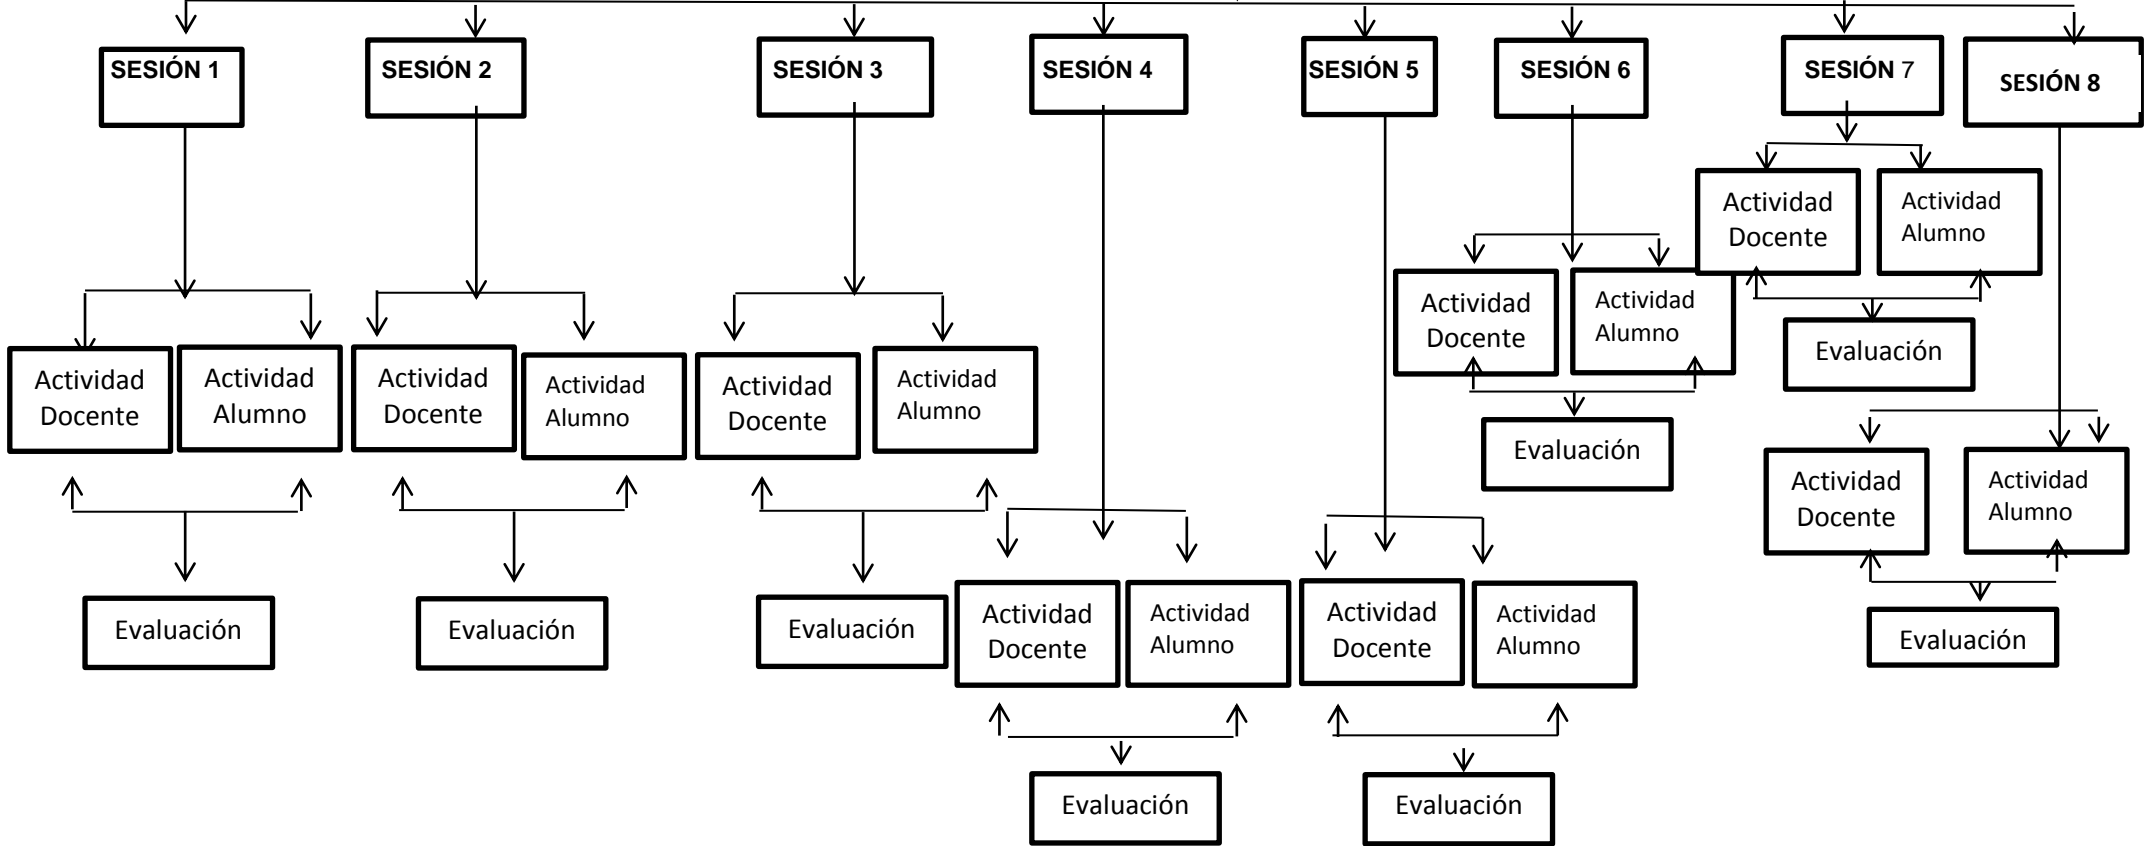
SESIÓN 1

Actividad Docente

Actividad Alumno

Evaluación

SESIÓN 2

Actividad Docente

Actividad Alumno

Evaluación

SESIÓN 3

Actividad Docente

Actividad Alumno

Evaluación

SESIÓN 4

Actividad Docente

Actividad Alumno

Evaluación

SESIÓN 5

Actividad Docente

Actividad Alumno

Evaluación

SESIÓN 6

Actividad Docente

Actividad Alumno

Evaluación

SESIÓN 7

Actividad Docente

Actividad Alumno

Evaluación

SESIÓN 8

Actividad Docente

Actividad Alumno

Evaluación